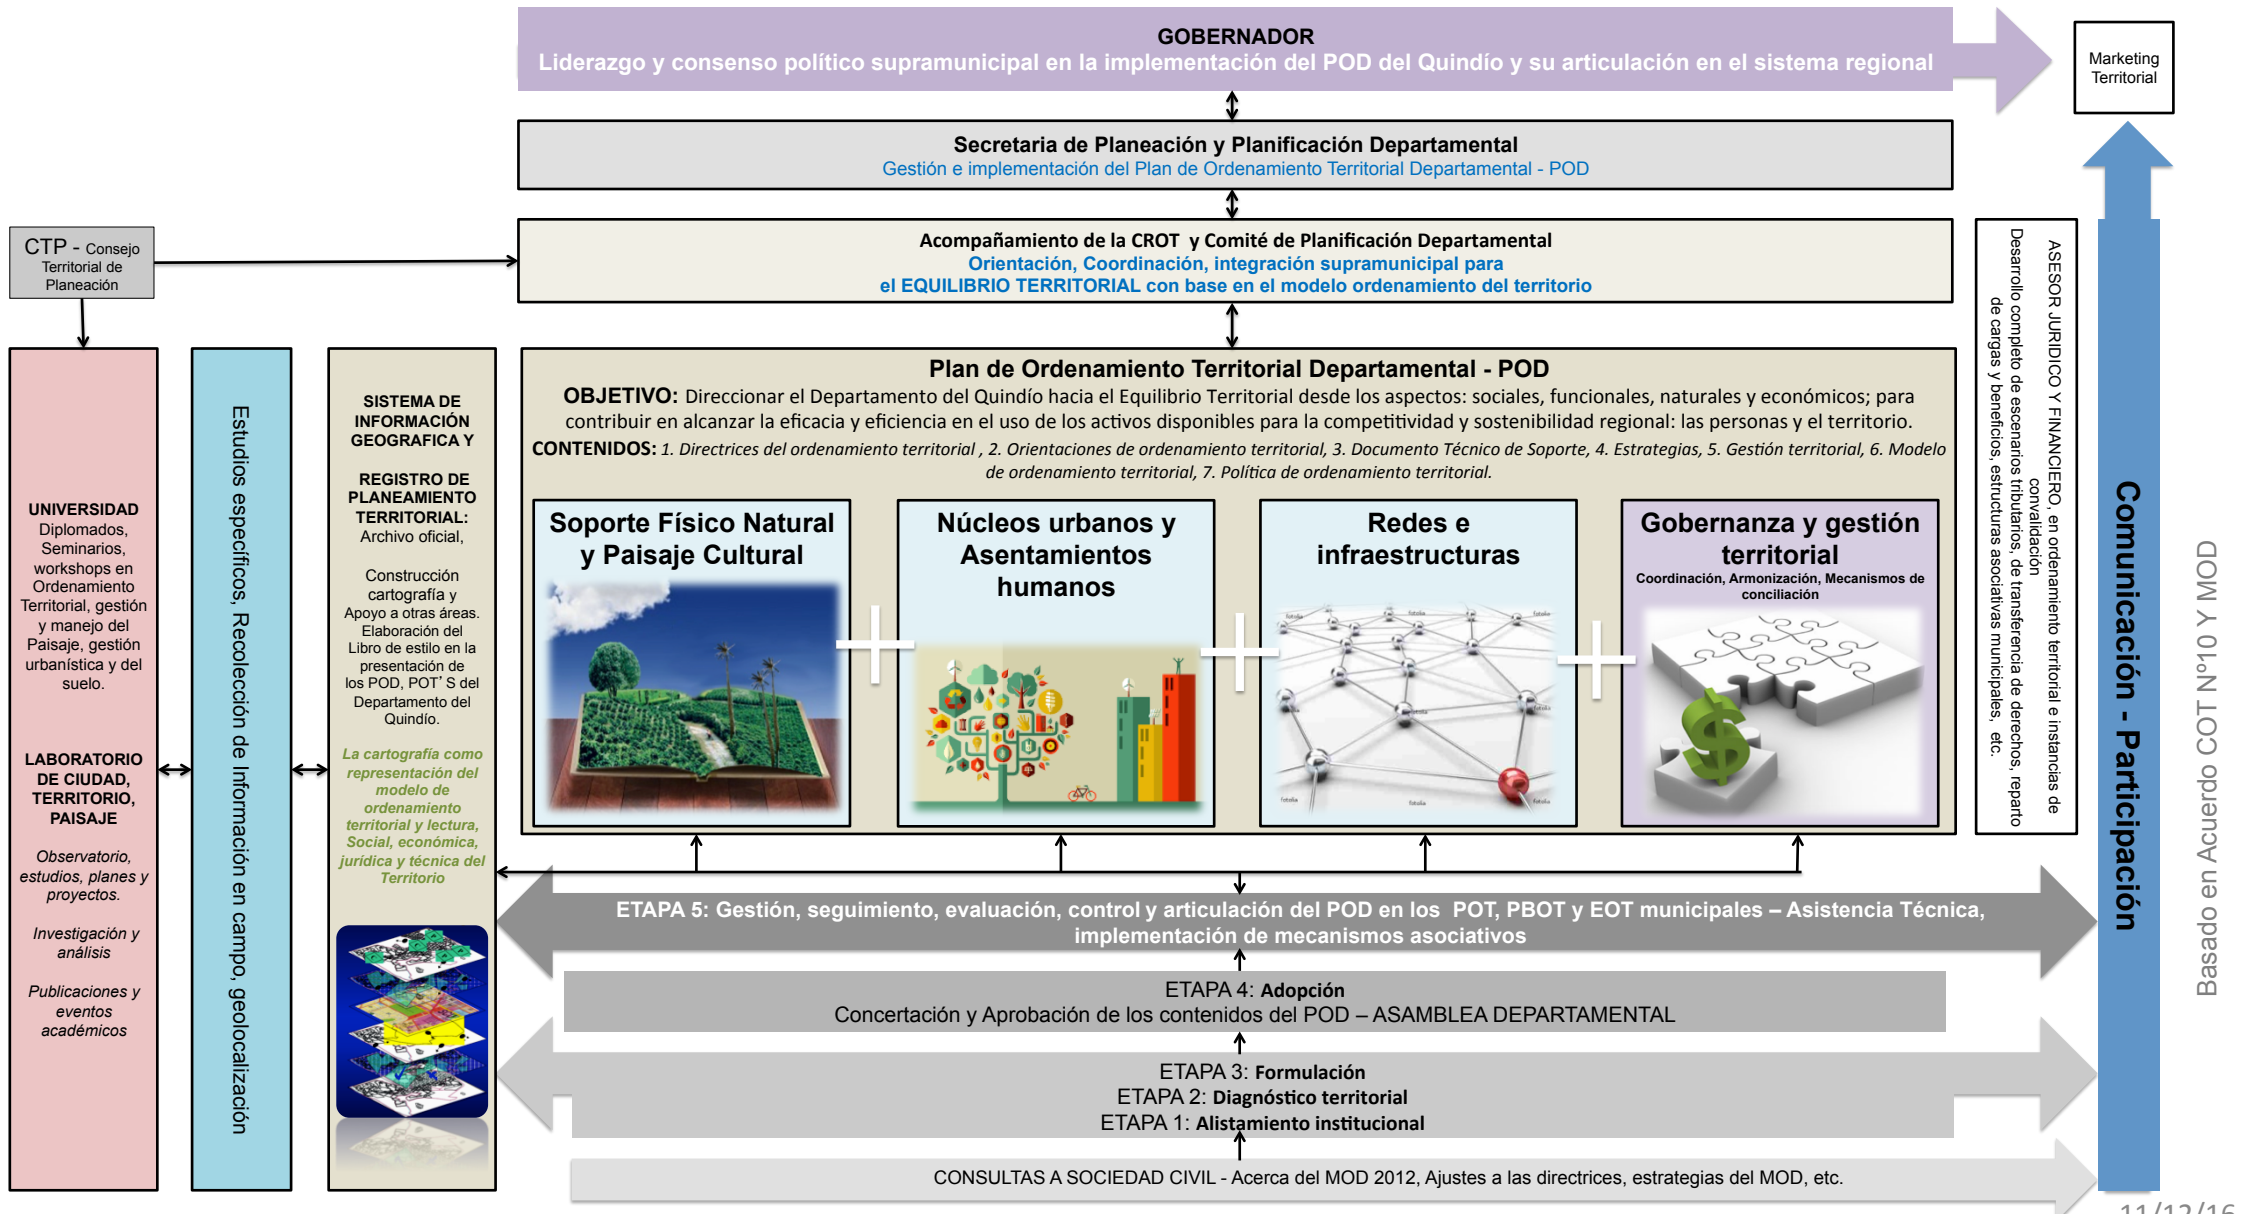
GOBERNADOR
Liderazgo y consenso político supramunicipal en la implementación del POD del Quindío y su articulación en el sistema regional

Marketing Territorial

Secretaria de Planeación y Planificación Departamental
Gestión e implementación del Plan de Ordenamiento Territorial Departamental - POD

CTP - Consejo Territorial de Planeación

Acompañamiento de la CROT y Comité de Planificación Departamental
Orientación, Coordinación, integración supramunicipal para el EQUILIBRIO TERRITORIAL con base en el modelo ordenamiento del territorio

ASESOR JURIDICO Y FINANCIERO, en ordenamiento territorial e instancias de convalidación
Desarrollo completo de escenarios tributarios, de transferencia de derechos, reparto de cargas y beneficios, estructuras asociativas municipales, etc.

UNIVERSIDAD
Diplomados, Seminarios, workshops en Ordenamiento Territorial, gestión y manejo del Paisaje, gestión urbanística y del suelo.

LABORATORIO DE CIUDAD, TERRITORIO, PAISAJE

Observatorio, estudios, planes y proyectos.

Investigación y análisis

Publicaciones y eventos académicos

Estudios específicos, Recolección de Información en campo, geolocalización

SISTEMA DE INFORMACIÓN GEOGRAFICA Y

REGISTRO DE PLANEAMIENTO TERRITORIAL:
Archivo oficial,

Construcción cartografía y Apoyo a otras áreas. Elaboración del Libro de estilo en la presentación de los POD, POT'S del Departamento del Quindío.

La cartografía como representación del modelo de ordenamiento territorial y lectura, Social, económica, jurídica y técnica del Territorio

Plan de Ordenamiento Territorial Departamental - POD
OBJETIVO: Direccionar el Departamento del Quindío hacia el Equilibrio Territorial desde los aspectos: sociales, funcionales, naturales y económicos; para contribuir en alcanzar la eficacia y eficiencia en el uso de los activos disponibles para la competitividad y sostenibilidad regional: las personas y el territorio.
CONTENIDOS: 1. Directrices del ordenamiento territorial , 2. Orientaciones de ordenamiento territorial, 3. Documento Técnico de Soporte, 4. Estrategias, 5. Gestión territorial, 6. Modelo de ordenamiento territorial, 7. Política de ordenamiento territorial.

Soporte Físico Natural y Paisaje Cultural

Núcleos urbanos y Asentamientos humanos

Redes e infraestructuras

Gobernanza y gestión territorial
Coordinación, Armonización, Mecanismos de conciliación

Comunicación - Participación

Basado en Acuerdo COT N°10 Y MOD

ETAPA 5: Gestión, seguimiento, evaluación, control y articulación del POD en los POT, PBOT y EOT municipales – Asistencia Técnica, implementación de mecanismos asociativos

ETAPA 4: Adopción
Concertación y Aprobación de los contenidos del POD – ASAMBLEA DEPARTAMENTAL

ETAPA 3: Formulación
ETAPA 2: Diagnóstico territorial
ETAPA 1: Alistamiento institucional

CONSULTAS A SOCIEDAD CIVIL - Acerca del MOD 2012, Ajustes a las directrices, estrategias del MOD, etc.

11/12/16